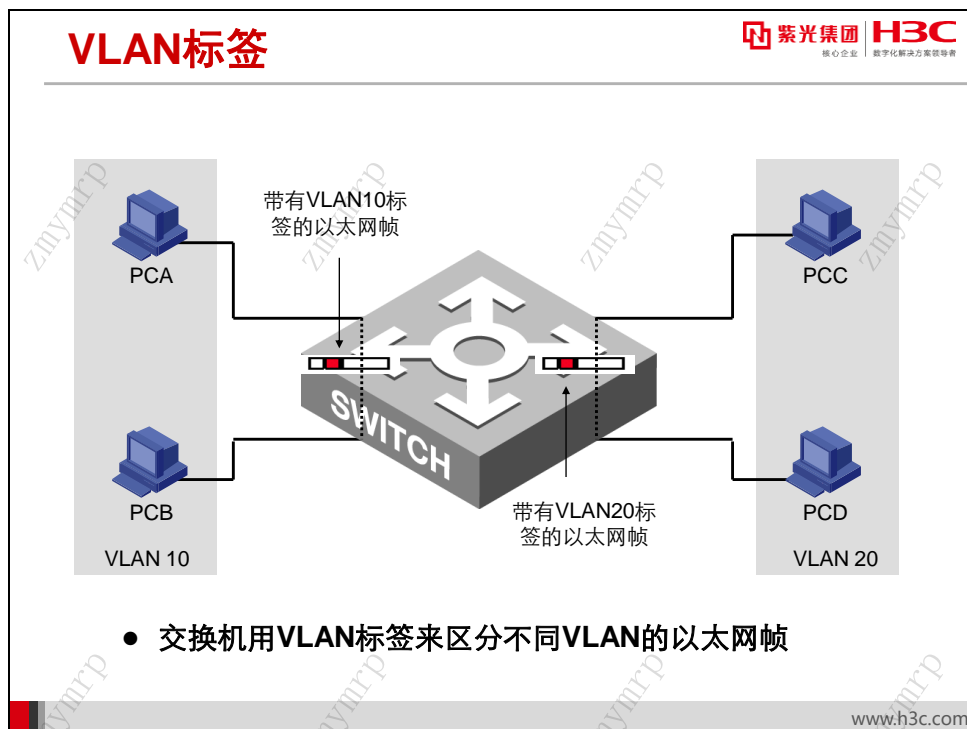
VLAN标签

紫光集团 核心企业 | H3C 数字化解决方案领导者

带有VLAN10标签的以太网帧

PCA

PCC

SWITCH

PCB

PCD

带有VLAN20标签的以太网帧

VLAN 10

VLAN 20

● 交换机用VLAN标签来区分不同VLAN的以太网帧

zmymrp

www.h3c.com